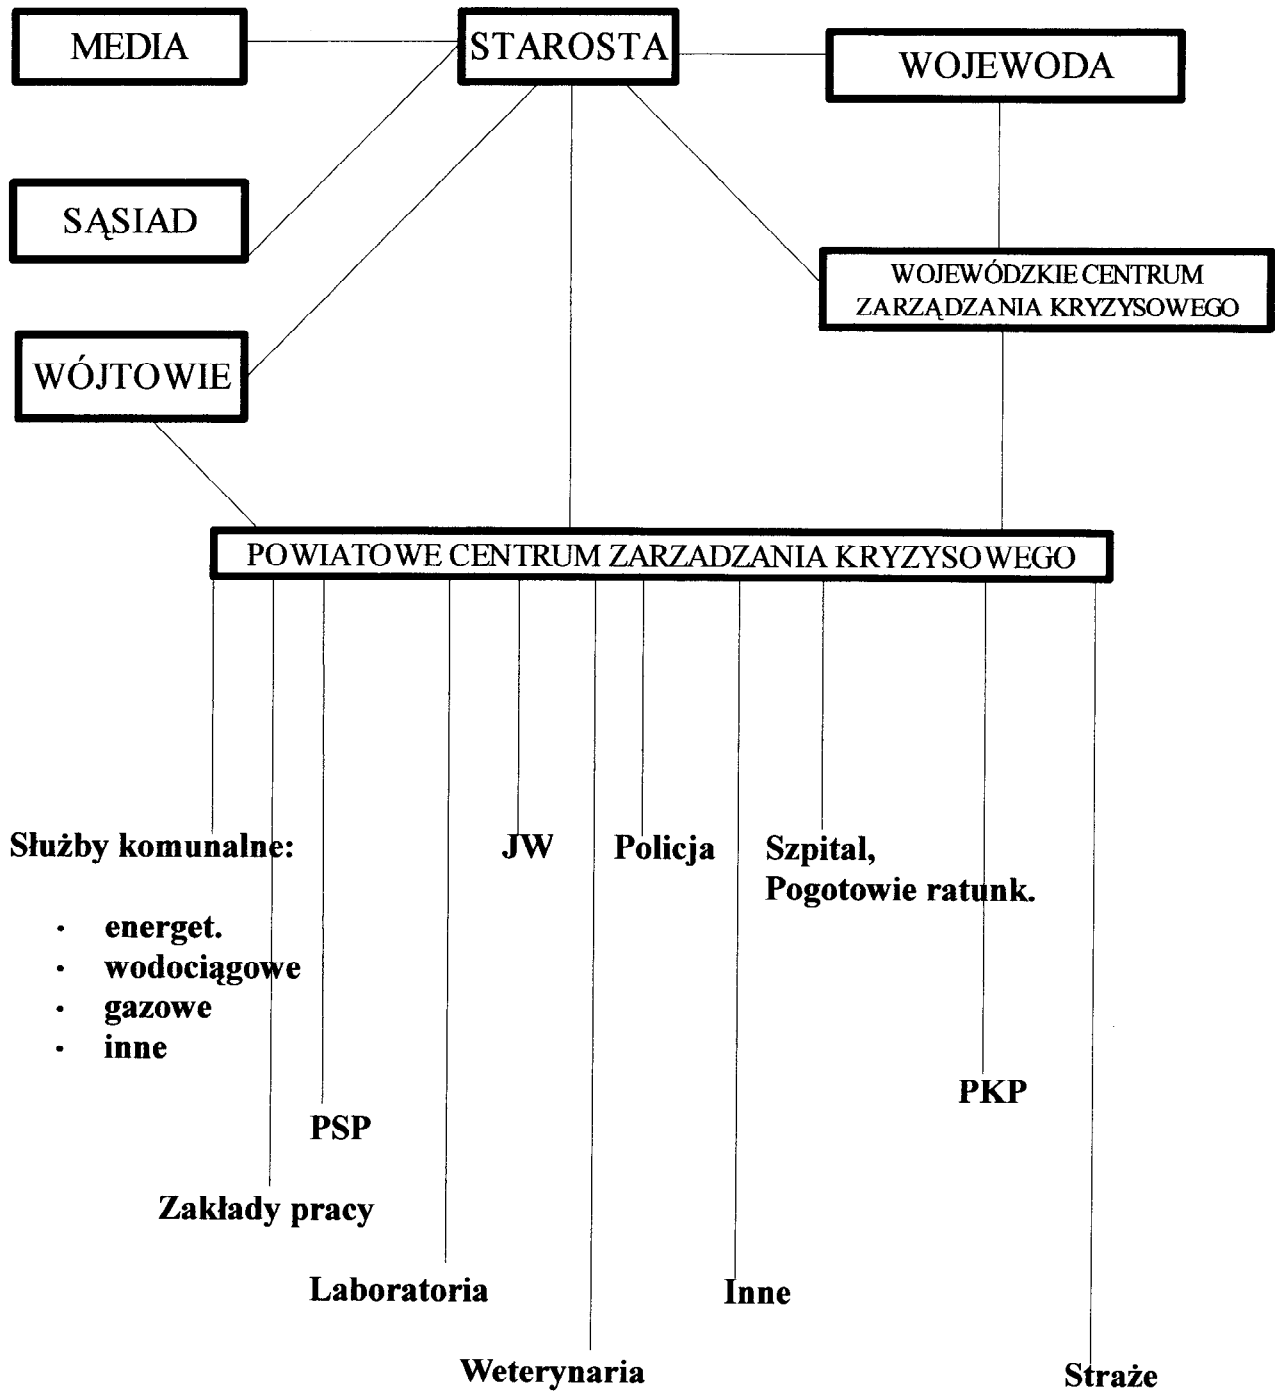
MEDIA

STAROSTA

WOJEWODA

SĄSIAD

WOJEWÓDZKIE CENTRUM ZARZĄDZANIA KRYZYSOWEGO

WÓJTOWIE

POWIATOWE CENTRUM ZARZADZANIA KRYZYSOWEGO

Służby komunalne:
- energet.
- wodociągowe
- gazowe
- inne

JW

Policja

Szpital, Pogotowie ratunk.

PKP

PSP

Zakłady pracy

Laboratoria

Inne

Weterynaria

Straże